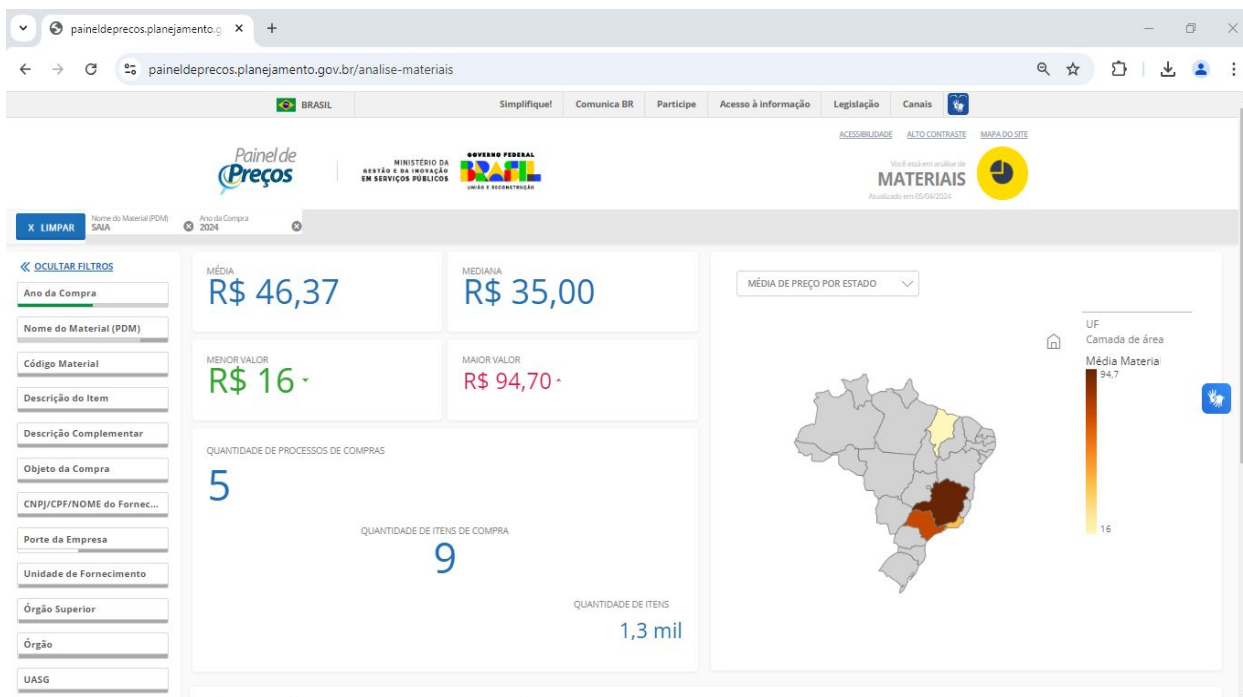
paineldeprecos.planejamento.g ×
+
paineldeprecos.planejamento.gov.br/analise-materiais

BRASIL
Simplifique!
Comunica BR
Participe
Acesso à informação
Legislação
Canais

ACESSIBILIDADE
ALTO CONTRASTE
MAPA DO SITE

Painel de Preços
MINISTÉRIO DA GESTÃO E DA INOVAÇÃO EM SERVIÇOS PÚBLICOS
GOVERNO FEDERAL BRASIL UNIÃO E RECONSTRUÇÃO

Você está em análise de
MATERIAIS
Atualizado em 05/04/2024

X LIMPAR
Nome do Material (PDM) SAIA
Ano da Compra 2024

« OCULTAR FILTROS
Ano da Compra
Nome do Material (PDM)
Código Material
Descrição do Item
Descrição Complementar
Objeto da Compra
CNPJ/CPF/NOME do Fornec...
Porte da Empresa
Unidade de Fornecimento
Órgão Superior
Órgão
UASG

MÉDIA
R$ 46,37
MEDIANA
R$ 35,00
MENOR VALOR
R$ 16
MAIOR VALOR
R$ 94,70
QUANTIDADE DE PROCESSOS DE COMPRAS
5
QUANTIDADE DE ITENS DE COMPRA
9
QUANTIDADE DE ITENS
1,3 mil

MÉDIA DE PREÇO POR ESTADO
UF
Camada de área
Média Material
94,7
16